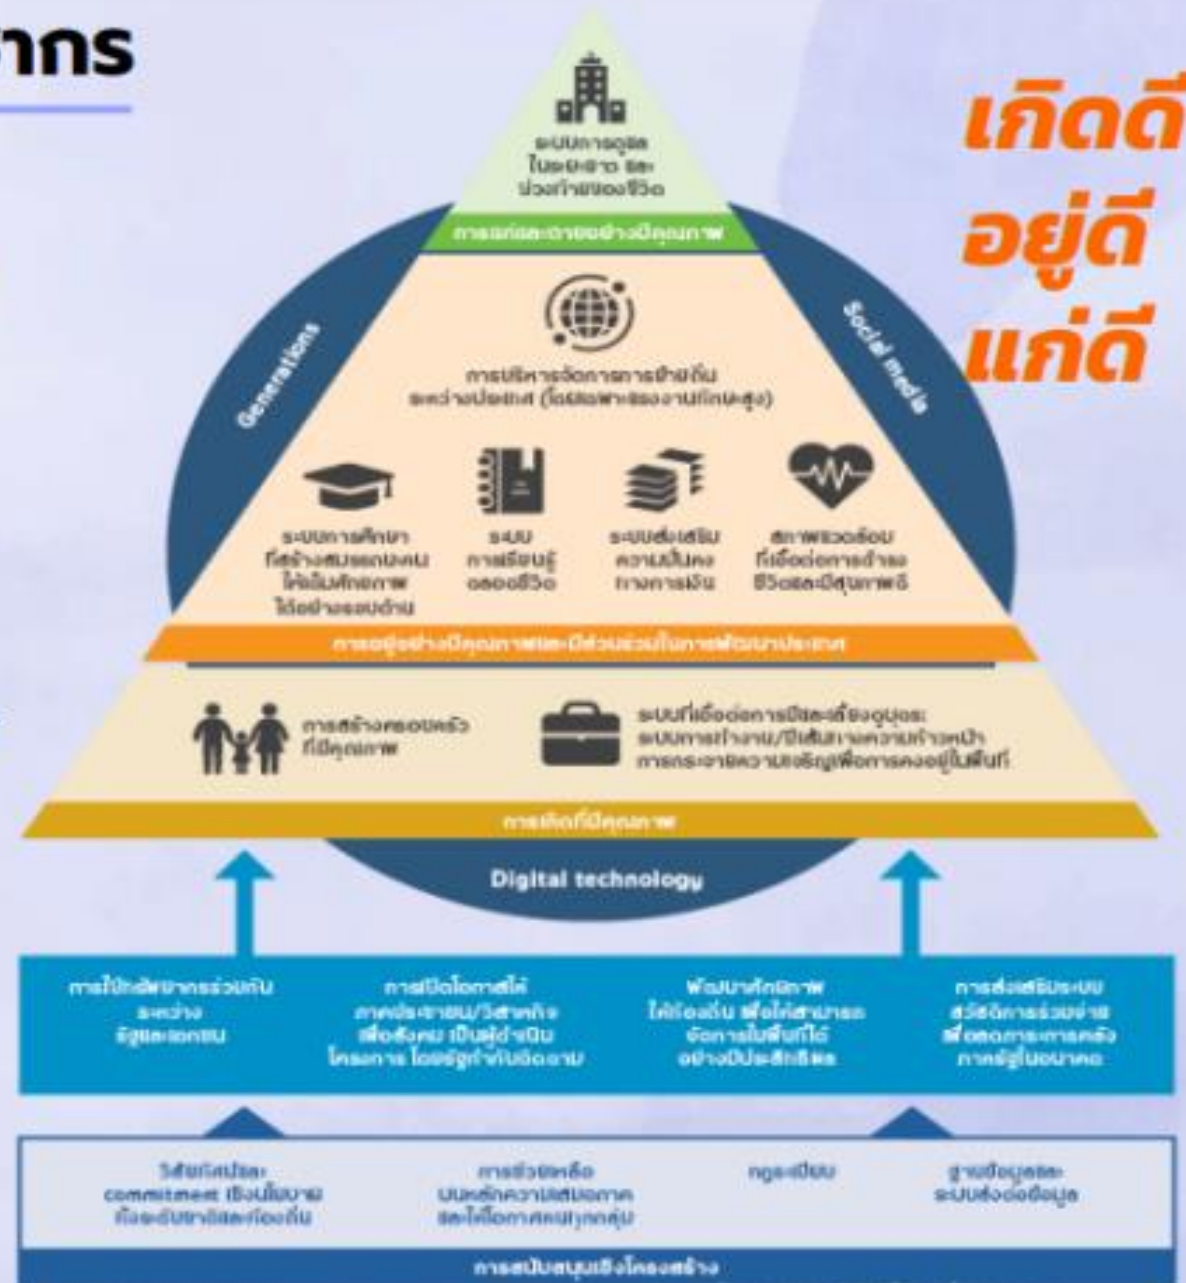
ากร

เกิดดี
อยู่ดี
แก่ดี

ระบบการดูแลในระยะยาว และช่วงท้ายของชีวิต

การแก่และตายอย่างมีคุณภาพ

Generations

Social media

การบริหารจัดการการย้ายถิ่นระหว่างประเทศ (โดยเฉพาะแรงงานทักษะสูง)

ระบบการศึกษาที่สร้างเสริมคนให้เต็มศักยภาพได้อย่างรอบด้าน

ระบบการเรียนรู้ตลอดชีวิต

ระบบส่งเสริมความมั่นคงทางการเงิน

สภาพแวดล้อมที่เอื้อต่อการดำรงชีวิตและมีสุขภาพดี

การอยู่อย่างมีคุณภาพและมีส่วนร่วมในการพัฒนาประเทศ

การสร้างครอบครัวที่มีคุณภาพ

ระบบที่เอื้อต่อการมีและเลี้ยงดูบุตร ระบบการทำงาน/มีเส้นทางความก้าวหน้า การกระจายความเจริญเพื่อการคงอยู่ในพื้นที่

การเกิดที่มีคุณภาพ

Digital technology

การใช้ทรัพยากรร่วมกันระหว่างรัฐและเอกชน

การเปิดโอกาสให้ภาคประชาชน/วิสาหกิจเพื่อสังคม เป็นผู้ดำเนินโครงการ โดยรัฐกำกับติดตาม

พัฒนาศักยภาพให้ท้องถิ่น เพื่อให้สามารถจัดการในพื้นที่ได้อย่างมีประสิทธิผล

การส่งเสริมระบบสวัสดิการร่วมจ่าย เพื่อลดภาระการคลังภาครัฐในอนาคต

วิสัยทัศน์และcommitment เชิงนโยบายทั้งระดับชาติและท้องถิ่น

การช่วยเหลือบนหลักความเสมอภาคและให้โอกาสคนทุกกลุ่ม

กฎระเบียบ

ฐานข้อมูลและระบบส่งต่อข้อมูล

การสนับสนุนเชิงโครงสร้าง